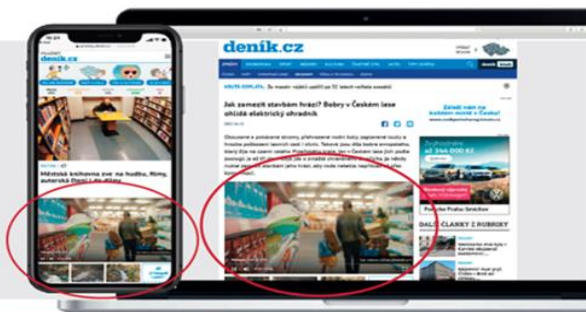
deník.cz

Městská knihovna zve na hodku, filmy, autorská čtení i do dílny

deník.cz

Jak zamezit stavbám hrází? Bobry v Českém lese ohlídá elektrický ohradník

Zeleň nám na republiku v Česku!

Vyzkoušejte

za 344 000 Kč

DALŠÍ ČLÁNKY Z RUBRIKY